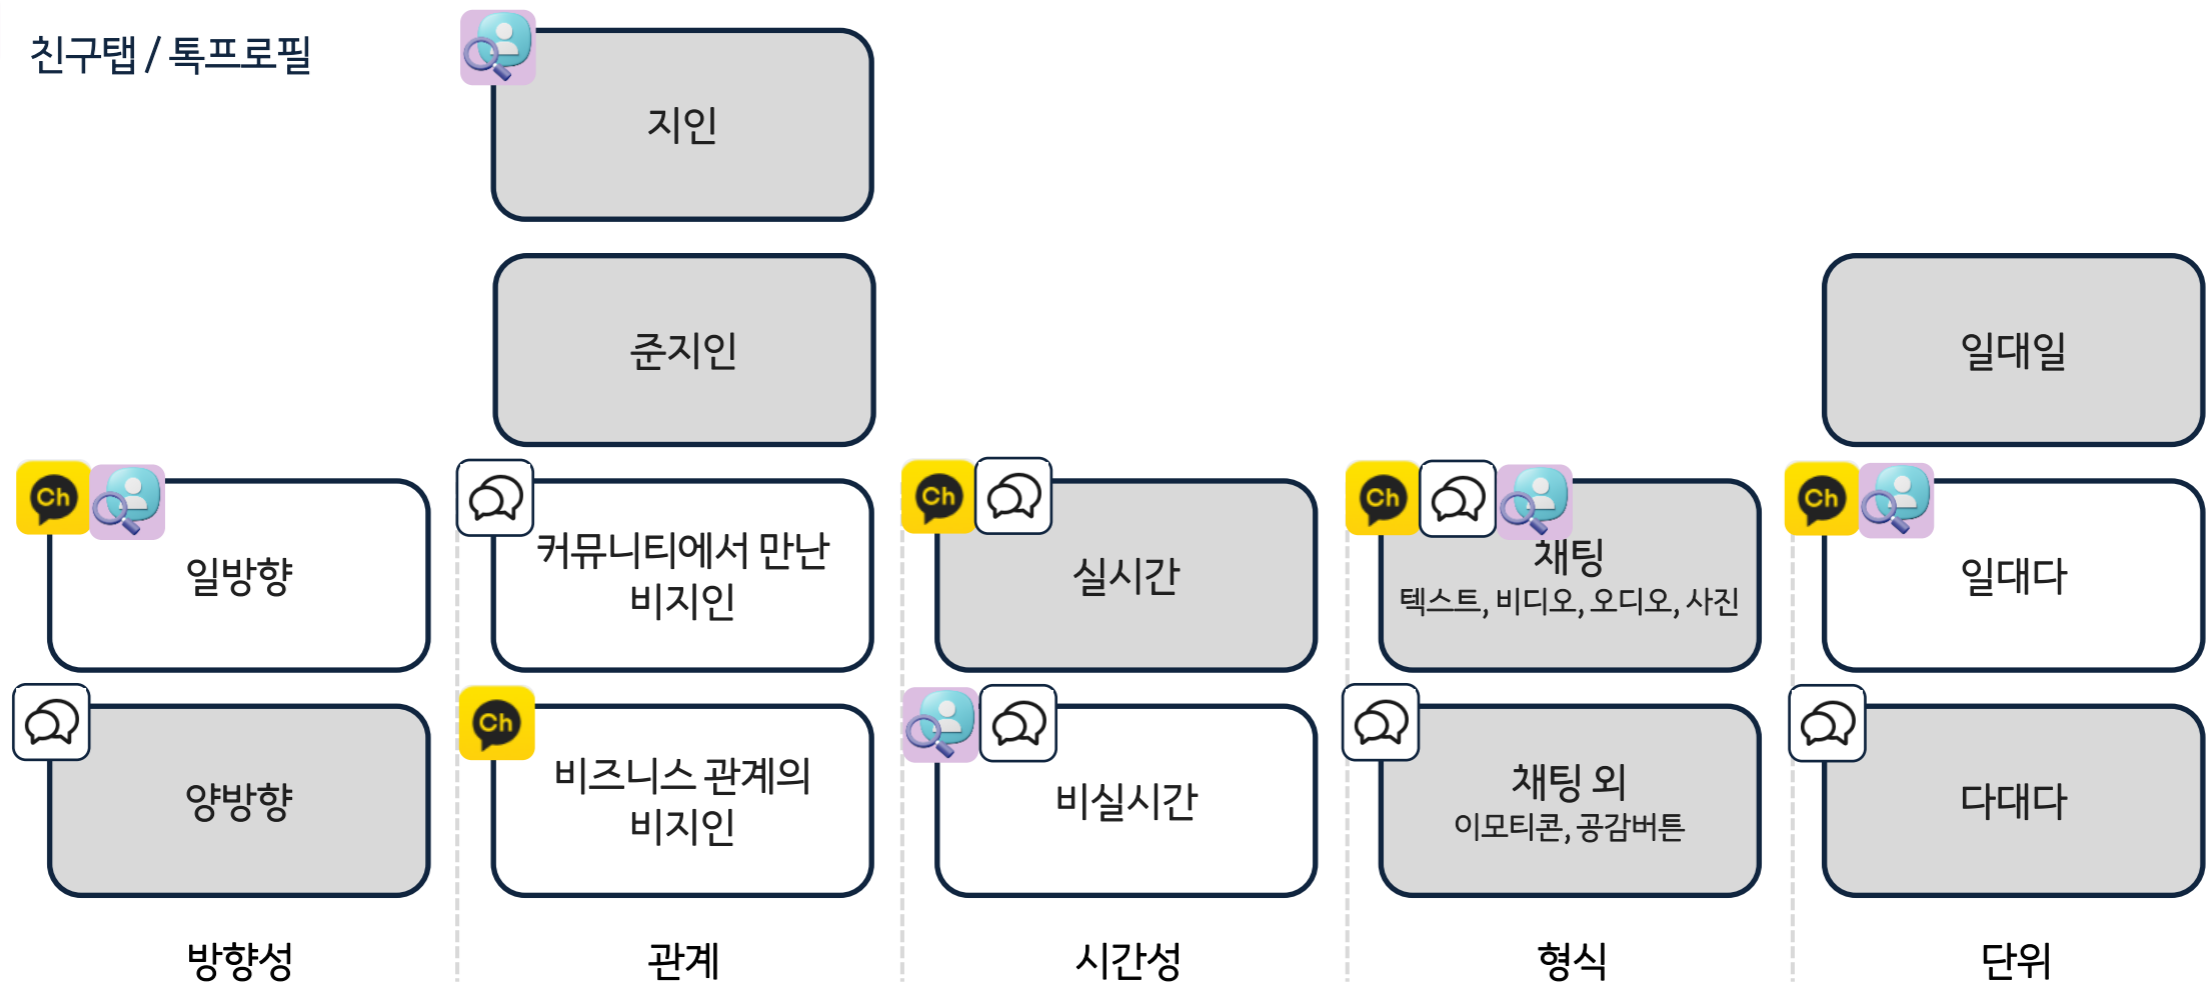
친구탭 / 톡프로필

지인

준지인

일대일

Ch

일방향

커뮤니티에서 만난 비지인

Ch

실시간

Ch

채팅
텍스트, 비디오, 오디오, 사진

Ch

일대다

양방향

Ch

비즈니스 관계의 비지인

비실시간

채팅 외
이모티콘, 공감버튼

다대다

방향성

관계

시간성

형식

단위